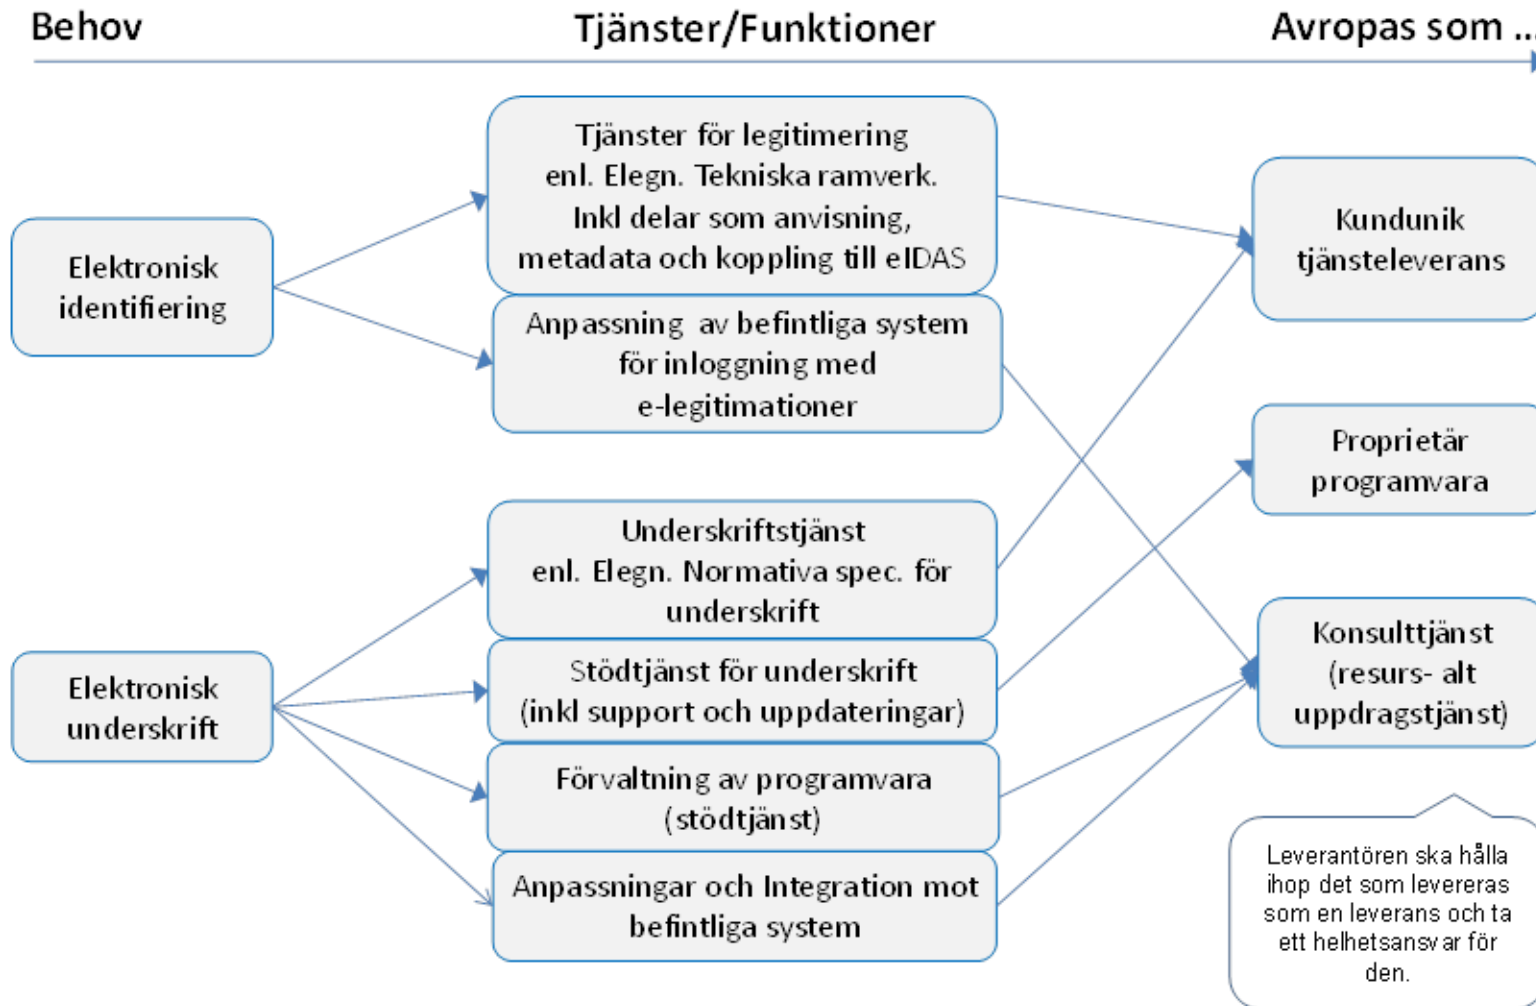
Behov

Tjänster/Funktioner

Avropas som ...

Elektronisk identifiering

Tjänster för legitimering enl. Elegn. Tekniska ramverk. Inkl delar som anvisning, metadata och koppling till eIDAS

Anpassning av befintliga system för inloggning med e-legitimationer

Kundunik tjänsteleverans

Proprietär programvara

Elektronisk underskrift

Underskriftstjänst enl. Elegn. Normativa spec. för underskrift

Stödtjänst för underskrift (inkl support och uppdateringar)

Förvaltning av programvara (stödtjänst)

Anpassningar och Integration mot befintliga system

Konsulttjänst (resurs- alt uppdragstjänst)

Leverantören ska hålla ihop det som levereras som en leverans och ta ett helhetsansvar för den.